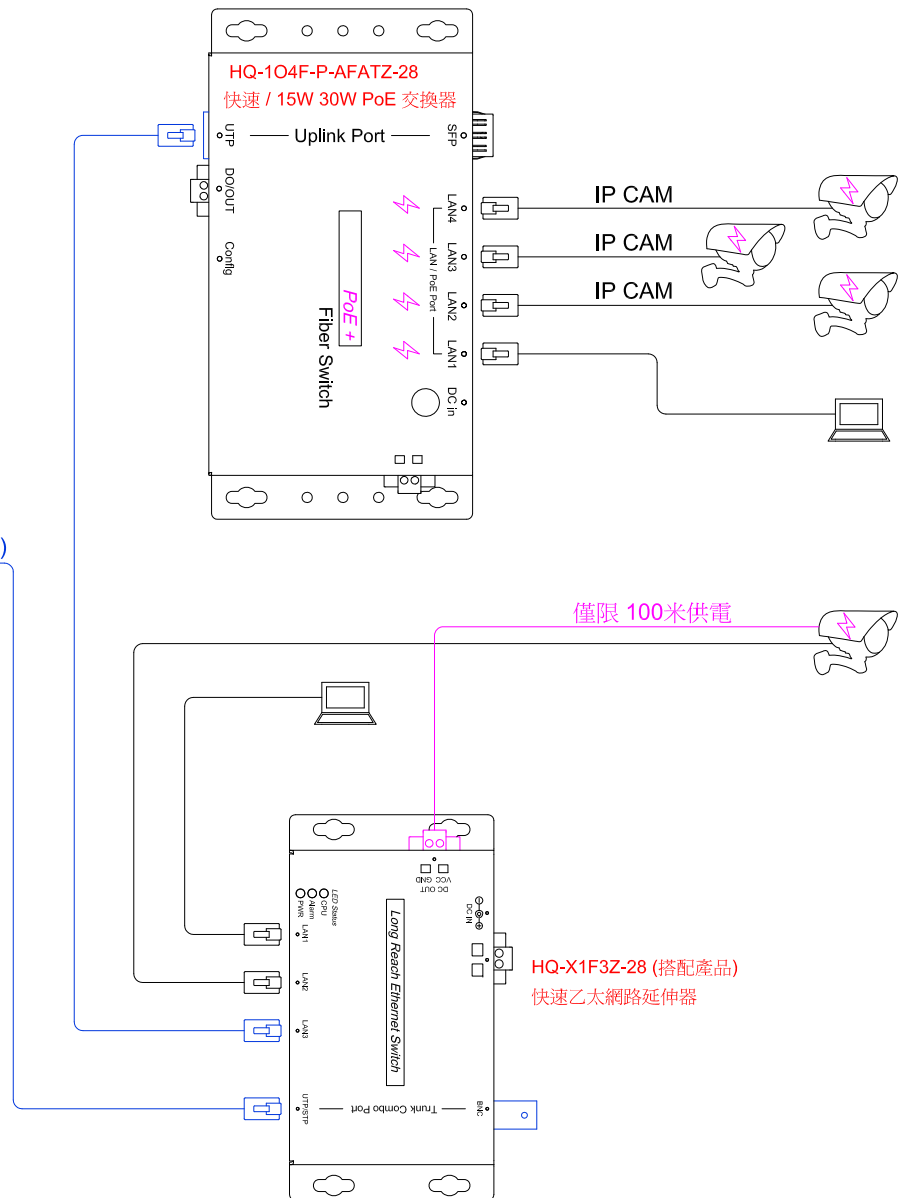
HQ-1O4F-P-AFATZ-28
快速 / 15W 30W PoE 交換器

UTP
Uplink Port
SFP

DO/OUT
Config

LAN4
LAN3
LAN / PoE Port
LAN2
LAN1
DC in

PoE +
Fiber Switch

IP CAM
IP CAM
IP CAM

)

僅限 100米供電

DC OUT
VCC GND

LED Status
CPU
PWR
Alarm

LAN1
LAN2
LAN3
UTP/STP

DC IN

Long Reach Ethernet Switch

Trunk Combo Port
BNC

HQ-X1F3Z-28 (搭配產品)
快速乙太網路延伸器